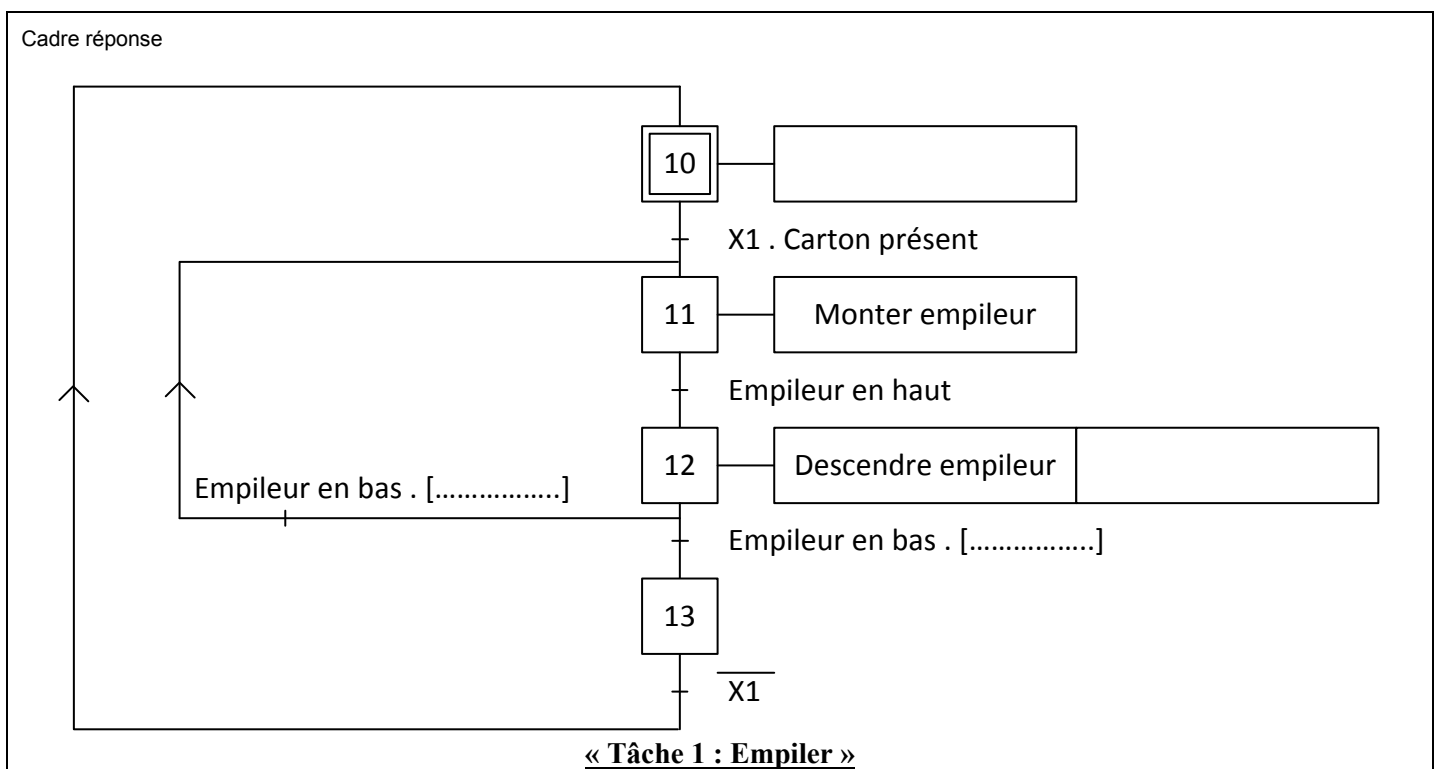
Cadre réponse

10

X1 . Carton présent

11

Monter empileur

Empileur en haut

12

Descendre empileur

Empileur en bas . [……………..]

Empileur en bas . [……………..]

13

$\overline{X1}$

« Tâche 1 : Empiler »